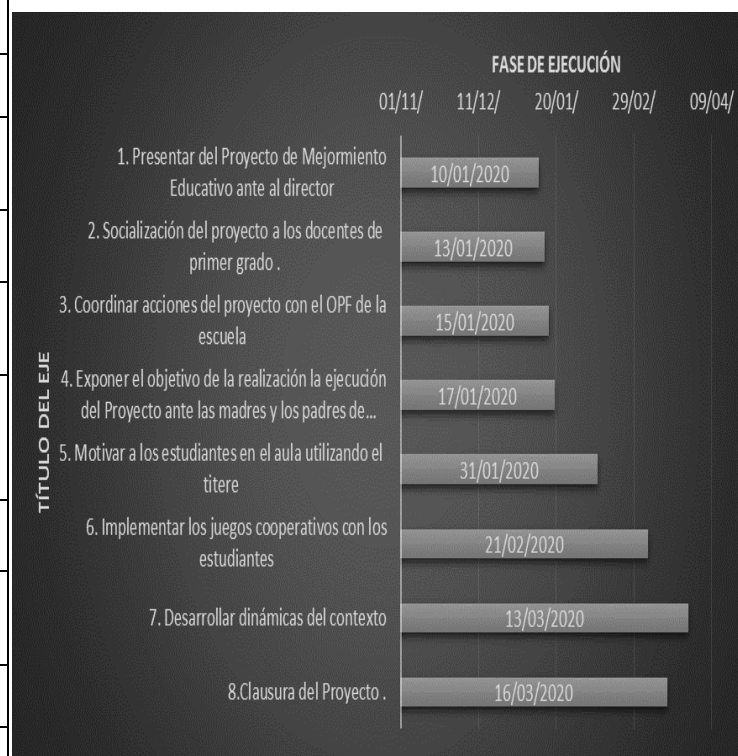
FASE DE EJECUCIÓN

01/11/ 11/12/ 20/01/ 29/02/ 09/04/

TÍTULO DEL EJE

1. Presentar del Proyecto de Mejormiento Educativo ante al director
10/01/2020

2. Socialización del proyecto a los docentes de primer grado .
13/01/2020

3. Coordinar acciones del proyecto con el OPF de la escuela
15/01/2020

4. Exponer el objetivo de la realización la ejecución del Proyecto ante las madres y los padres de...
17/01/2020

5. Motivar a los estudiantes en el aula utilizando el titere
31/01/2020

6. Implementar los juegos cooperativos con los estudiantes
21/02/2020

7. Desarrollar dinámicas del contexto
13/03/2020

8.Clausura del Proyecto .
16/03/2020